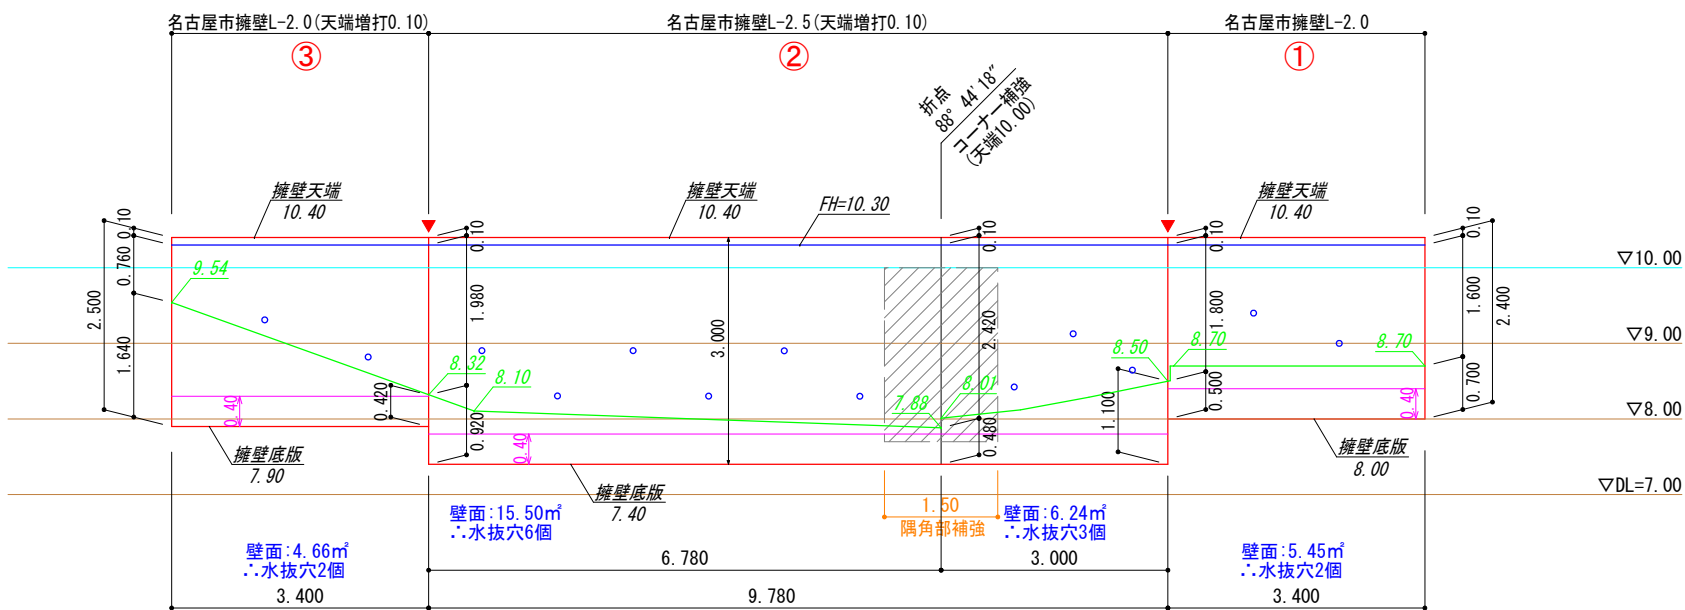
名古屋市擁壁L-2.0(天端増打0.10)
名古屋市擁壁L-2.5(天端増打0.10)
名古屋市擁壁L-2.0

③
②
①

折点
88° 44′18″
コーナー補強
(天端10.00)

擁壁天端
10.40
擁壁天端
10.40
FH=10.30
擁壁天端
10.40

0.10
0.760
2.500
1.640
9.54
0.40
0.420
8.32
8.10
0.10
1.980
0.920
0.40
3.000
0.10
2.420
0.480
7.88
8.01
1.100
8.50
8.70
0.10
1.800
0.500
8.70
0.10
1.600
2.400
0.700
0.40

▽10.00
▽9.00
▽8.00
▽DL=7.00

擁壁底版
7.90
擁壁底版
7.40
1.50
隅角部補強
擁壁底版
8.00

壁面:15.50㎡
∴水抜穴6個
壁面:6.24㎡
∴水抜穴3個
壁面:4.66㎡
∴水抜穴2個
壁面:5.45㎡
∴水抜穴2個

6.780
3.000
3.400
9.780
3.400